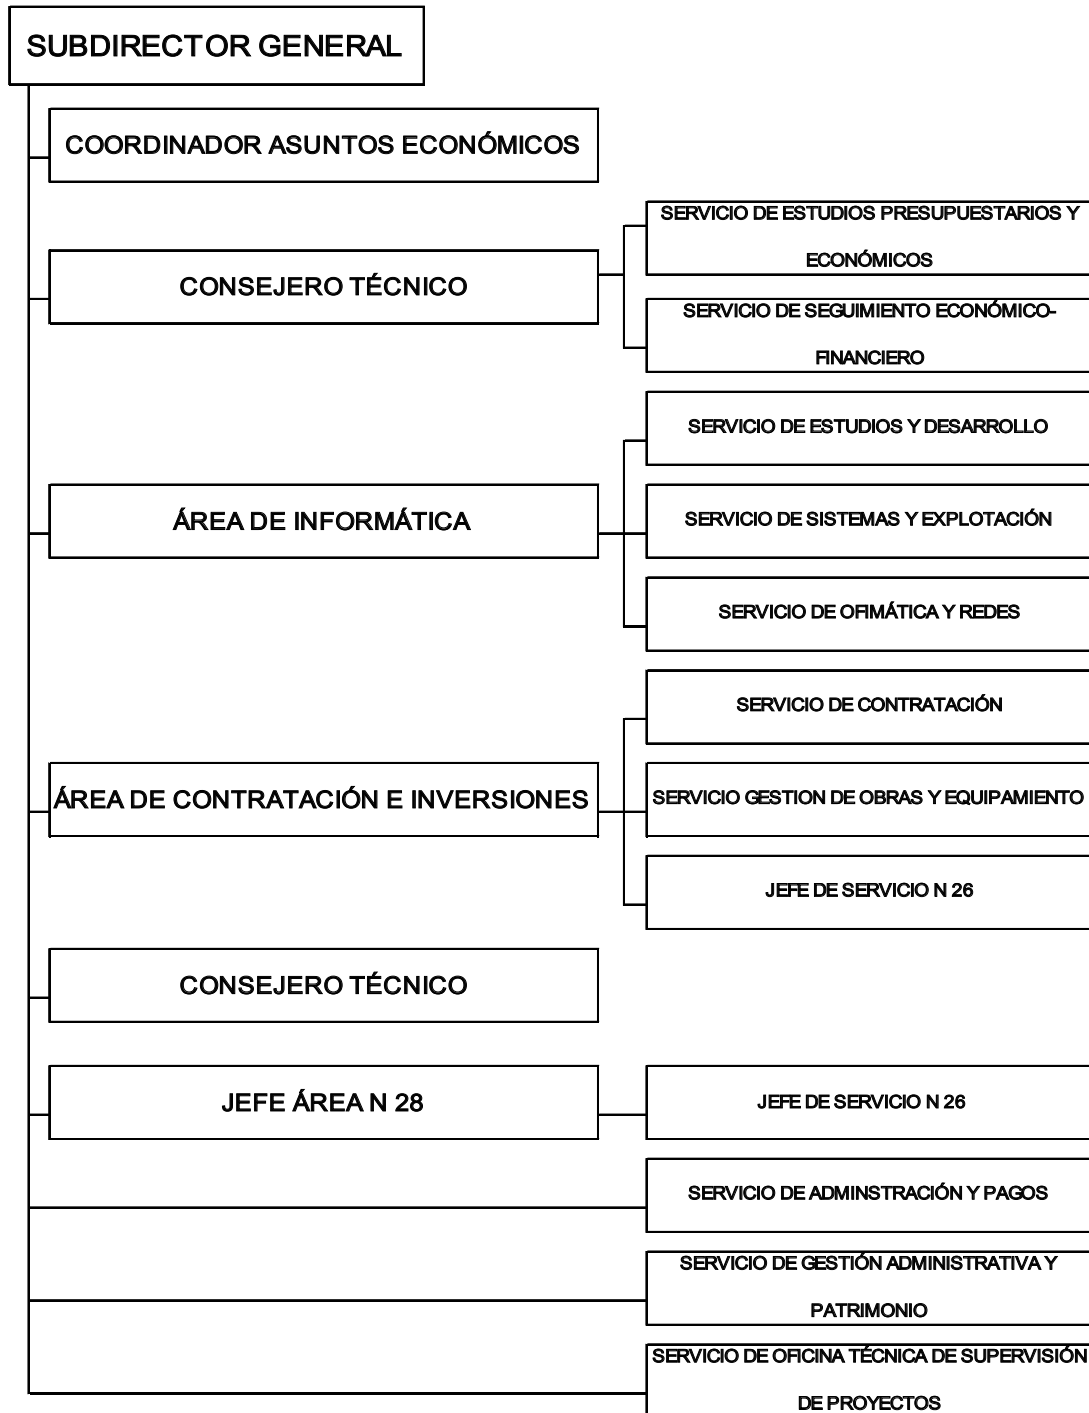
SUBDIRECTOR GENERAL

COORDINADOR ASUNTOS ECONÓMICOS

CONSEJERO TÉCNICO

SERVICIO DE ESTUDIOS PRESUPUESTARIOS Y ECONÓMICOS

SERVICIO DE SEGUIMIENTO ECONÓMICO-FINANCIERO

ÁREA DE INFORMÁTICA

SERVICIO DE ESTUDIOS Y DESARROLLO

SERVICIO DE SISTEMAS Y EXPLOTACIÓN

SERVICIO DE OFIMÁTICA Y REDES

ÁREA DE CONTRATACIÓN E INVERSIONES

SERVICIO DE CONTRATACIÓN

SERVICIO GESTION DE OBRAS Y EQUIPAMIENTO

JEFE DE SERVICIO N 26

CONSEJERO TÉCNICO

JEFE ÁREA N 28

JEFE DE SERVICIO N 26

SERVICIO DE ADMINSTRACIÓN Y PAGOS

SERVICIO DE GESTIÓN ADMINISTRATIVA Y PATRIMONIO

SERVICIO DE OFICINA TÉCNICA DE SUPERVISIÓN DE PROYECTOS